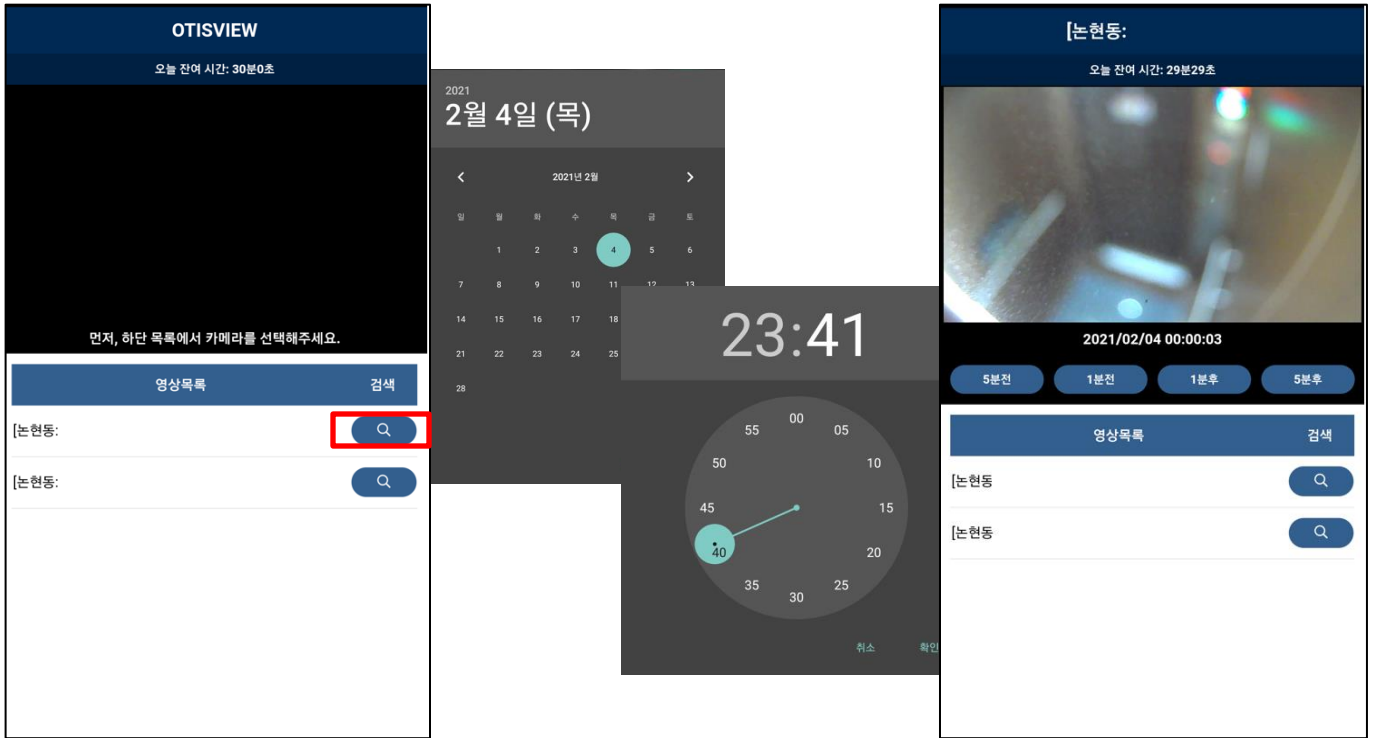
OTISVIEW

오늘 잔여 시간: 30분0초

먼저, 하단 목록에서 카메라를 선택해주세요.

| 영상목록 | 검색 |
|---|---|
| [논현동: | |
| [논현동: | |

2021
2월 4일 (목)

2021년 2월

| 일 | 월 | 화 | 수 | 목 | 금 | 토 |
|---|---|---|---|---|---|---|
| | 1 | 2 | 3 | 4 | 5 | 6 |
| 7 | 8 | 9 | 10 | 11 | 12 | 13 |
| 14 | 15 | 16 | 17 | 18 | | |
| 21 | 22 | 23 | 24 | 25 | | |
| 28 | | | | | | |

23:41

00 05 10 15 20 25 30 35 40 45 50 55

취소 확인

[논현동:

오늘 잔여 시간: 29분29초

2021/02/04 00:00:03

5분전 1분전 1분후 5분후

| 영상목록 | 검색 |
|---|---|
| [논현동 | |
| [논현동 | |